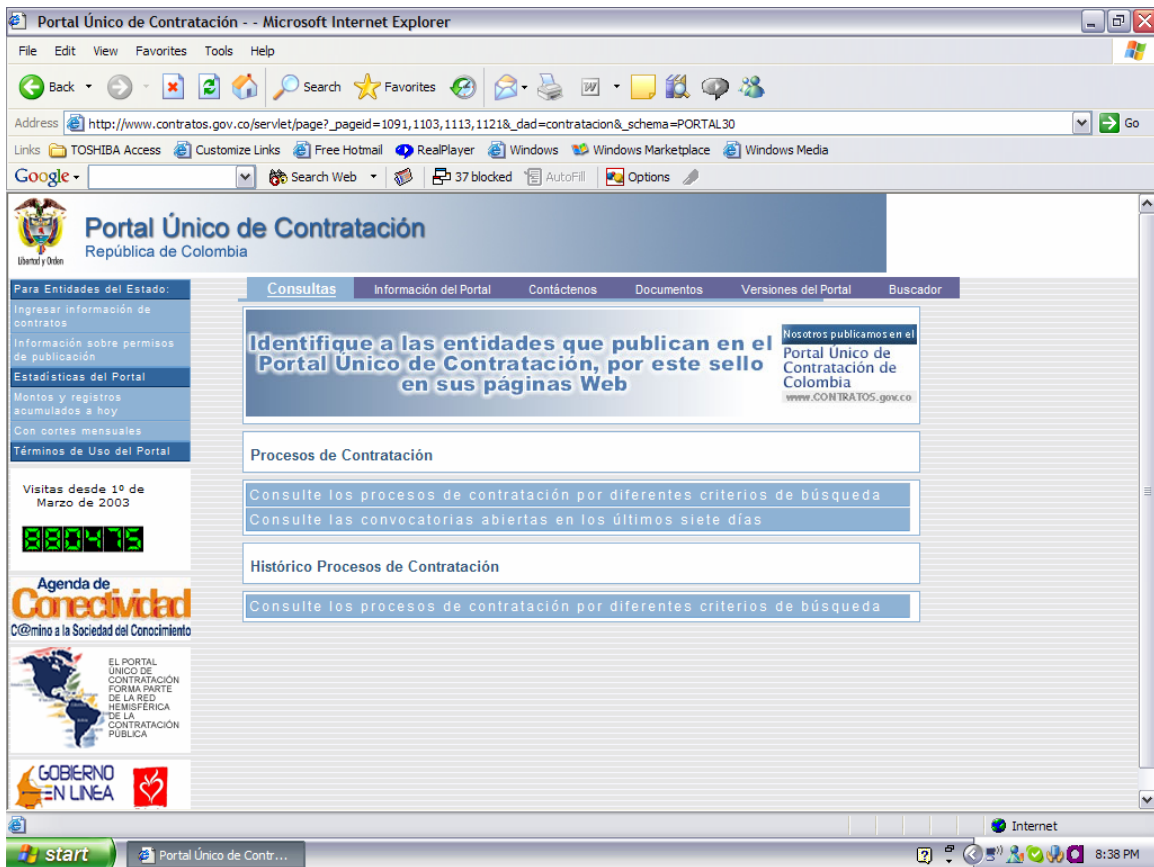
Portal Único de Contratación - - Microsoft Internet Explorer

File Edit View Favorites Tools Help

Back Search Favorites

Address http://www.contratos.gov.co/servlet/page?_pageid=1091,1103,1113,1121&_dad=contratacion&_schema=PORTAL30 Go

Links TOSHIBA Access Customize Links Free Hotmail RealPlayer Windows Windows Marketplace Windows Media

Google Search Web 37 blocked AutoFill Options

Libertad y Orden

Portal Único de Contratación
República de Colombia

Para Entidades del Estado:
Ingresar información de contratos
Información sobre permisos de publicación
Estadísticas del Portal
Montos y registros acumulados a hoy
Con cortes mensuales
Términos de Uso del Portal

Visitas desde 1º de Marzo de 2003

880475

Agenda de Conectividad
C@mino a la Sociedad del Conocimiento

EL PORTAL ÚNICO DE CONTRATACIÓN FORMA PARTE DE LA RED HEMISFÉRICA DE LA CONTRATACIÓN PÚBLICA

GOBIERNO EN LINEA

Consultas | Información del Portal | Contáctenos | Documentos | Versiones del Portal | Buscador

Identifique a las entidades que publican en el Portal Único de Contratación, por este sello en sus páginas Web

Nosotros publicamos en el
Portal Único de Contratación de Colombia
www.CONTRATOS.gov.co

Procesos de Contratación

Consulte los procesos de contratación por diferentes criterios de búsqueda
Consulte las convocatorias abiertas en los últimos siete días

Histórico Procesos de Contratación

Consulte los procesos de contratación por diferentes criterios de búsqueda

Internet

start Portal Único de Contr... 8:38 PM